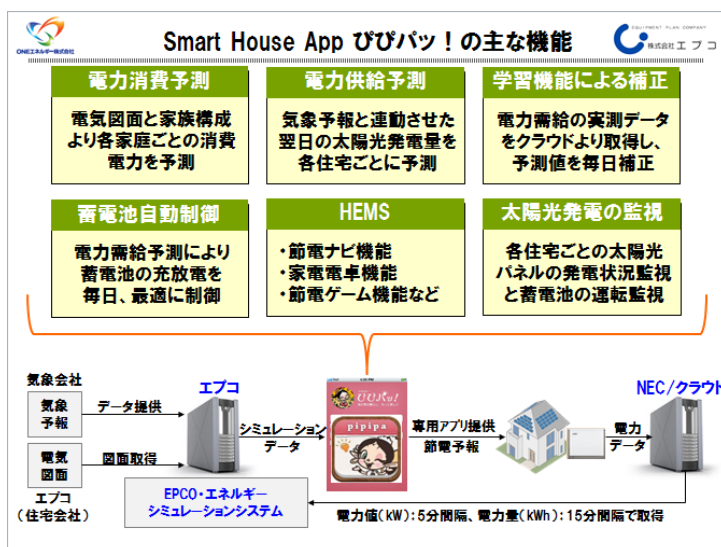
ONEエネルギー株式会社

Smart House App ぴぴパッ！の主な機能

EQUIPMENT PLAN COMPANY
株式会社 エプコ

電力消費予測
電気図面と家族構成より各家庭ごとの消費電力を予測

電力供給予測
気象予報と連動させた翌日の太陽光発電量を各住宅ごとに予測

学習機能による補正
電力需給の実測データをクラウドより取得し、予測値を毎日補正

蓄電池自動制御
電力需給予測により蓄電池の充放電を毎日、最適に制御

HEMS
・節電ナビ機能
・家電電卓機能
・節電ゲーム機能など

太陽光発電の監視
各住宅ごとの太陽光パネルの発電状況監視と蓄電池の運転監視

気象会社
気象予報
データ提供
エプコ
シミュレーションデータ
ぴぴパッ！
pipipa
専用アプリ提供
節電予報
NEC／クラウド
電力データ
電気図面
図面取得
エプコ
（住宅会社）
EPCO・エネルギーシミュレーションシステム
電力値(kW)：5分間隔、電力量(kWh)：15分間隔で取得